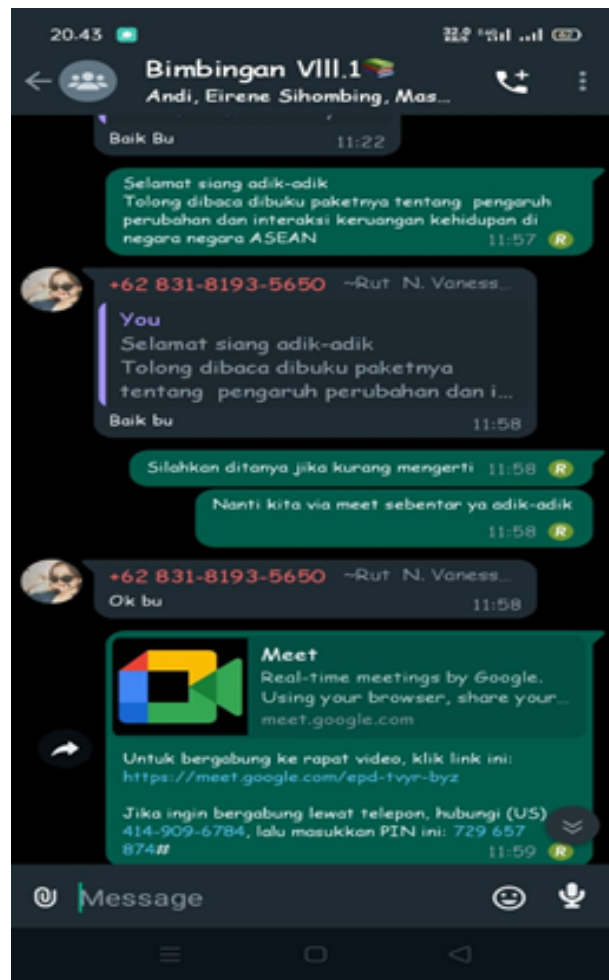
20.43

Bimbingan VIII.1
Andi, Eirene Sihombing, Mas...

Baik Bu 11:22

Selamat siang adik-adik
Tolong dibaca dibuku paketnya tentang pengaruh perubahan dan interaksi keruangan kehidupan di negara negara ASEAN 11:57 R

+62 831-8193-5650 ~Rut N. Vaness...
You
Selamat siang adik-adik
Tolong dibaca dibuku paketnya tentang pengaruh perubahan dan i...
Baik bu 11:58

Silahkan ditanya jika kurang mengerti 11:58 R

Nanti kita via meet sebentar ya adik-adik 11:58 R

+62 831-8193-5650 ~Rut N. Vaness...
Ok bu 11:58

Meet
Real-time meetings by Google. Using your browser, share your...
meet.google.com

Untuk bergabung ke rapat video, klik link ini: https://meet.google.com/epd-tvyr-byz

Jika ingin bergabung lewat telepon, hubungi (US) 414-909-6784, lalu masukkan PIN ini: 729 657 874# 11:59 R

Message